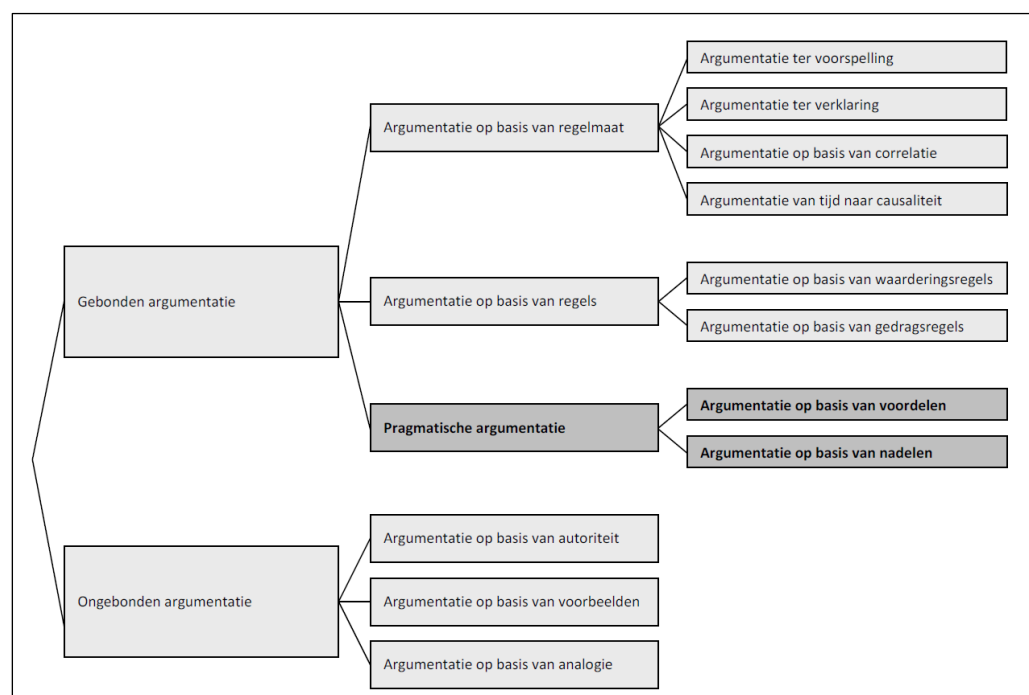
Gebonden argumentatie

Argumentatie op basis van regelmaat

Argumentatie ter voorspelling

Argumentatie ter verklaring

Argumentatie op basis van correlatie

Argumentatie van tijd naar causaliteit

Argumentatie op basis van regels

Argumentatie op basis van waarderingsregels

Argumentatie op basis van gedragsregels

**Pragmatische argumentatie**

**Argumentatie op basis van voordelen**

**Argumentatie op basis van nadelen**

Ongebonden argumentatie

Argumentatie op basis van autoriteit

Argumentatie op basis van voorbeelden

Argumentatie op basis van analogie